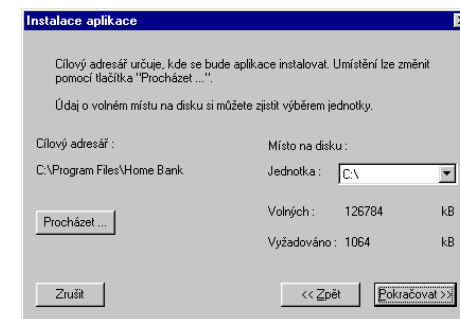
Instalace aplikace

Cílový adresář určuje, kde se bude aplikace instalovat. Umístění lze změnit pomocí tlačítka "Procházet ...".

Údaj o volném místu na disku si můžete zjistit výběrem jednotky.

Cílový adresář :

C:\Program Files\Home Bank

Místo na disku :

Jednotka : C:\

Procházet ...

Volných : 126784 kB

Vyžadováno : 1064 kB

Zrušit

<< Zpět

Pokračovat >>